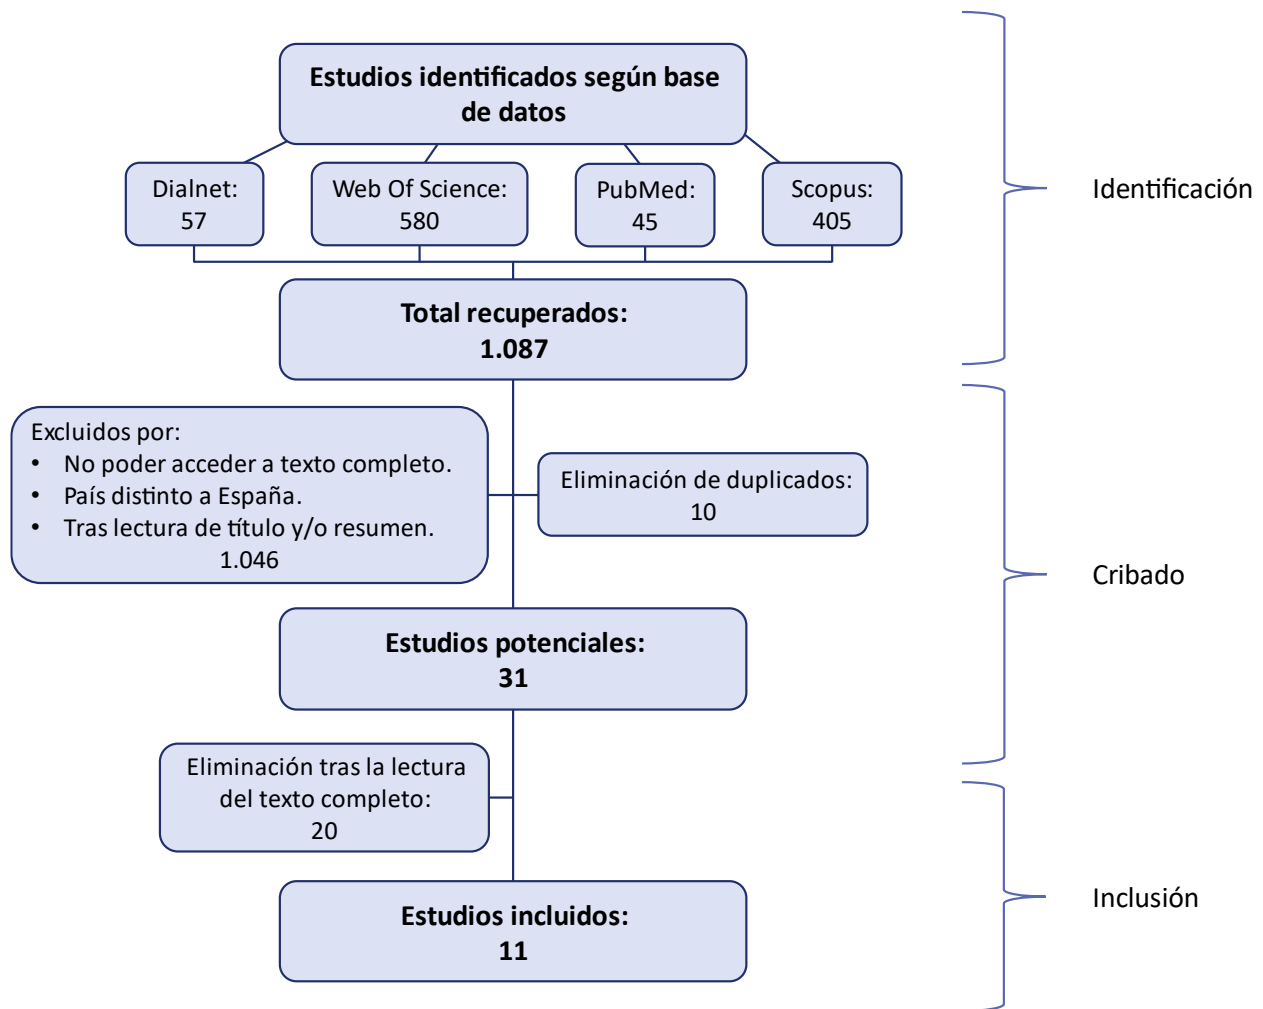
Estudios identificados según base de datos

Dialnet: 57

Web Of Science: 580

PubMed: 45

Scopus: 405

Identificación

Total recuperados: 1.087

Excluidos por:
• No poder acceder a texto completo.
• País distinto a España.
• Tras lectura de título y/o resumen.
1.046

Eliminación de duplicados: 10

Cribado

Estudios potenciales: 31

Eliminación tras la lectura del texto completo: 20

Estudios incluidos: 11

Inclusión